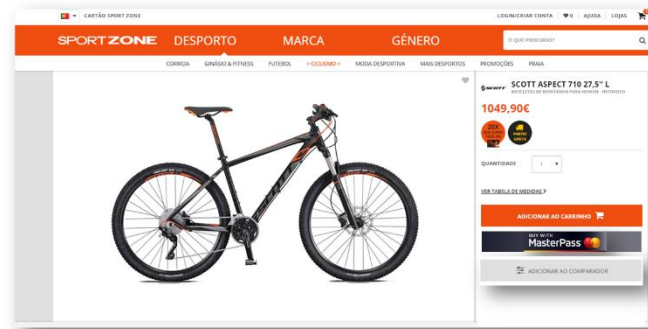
CARTÃO SPORT ZONE

LOGIN/CRIAR CONTA | 0 | AJUDA | LOJAS

SPORTZONE DESPORTO MARCA GÉNERO

O QUE PROCURAS?

CORRIDA GINÁSIO & FITNESS FUTEBOL > CICLISMO < MODA DESPORTIVA MAIS DESPORTOS PROMOÇÕES PRAIA

SCOTT

SCOTT ASPECT 710 27.5" L

BICICLETAS DE MONTANHA PARA HOMEM - INTERDITO

1049,90€

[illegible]

PORTES GRÁTIS

QUANTIDADE 1

VER TABELA DE MEDIDAS >

ADICIONAR AO CARRINHO

BUY WITH MasterPass

ADICIONAR AO COMPARADOR